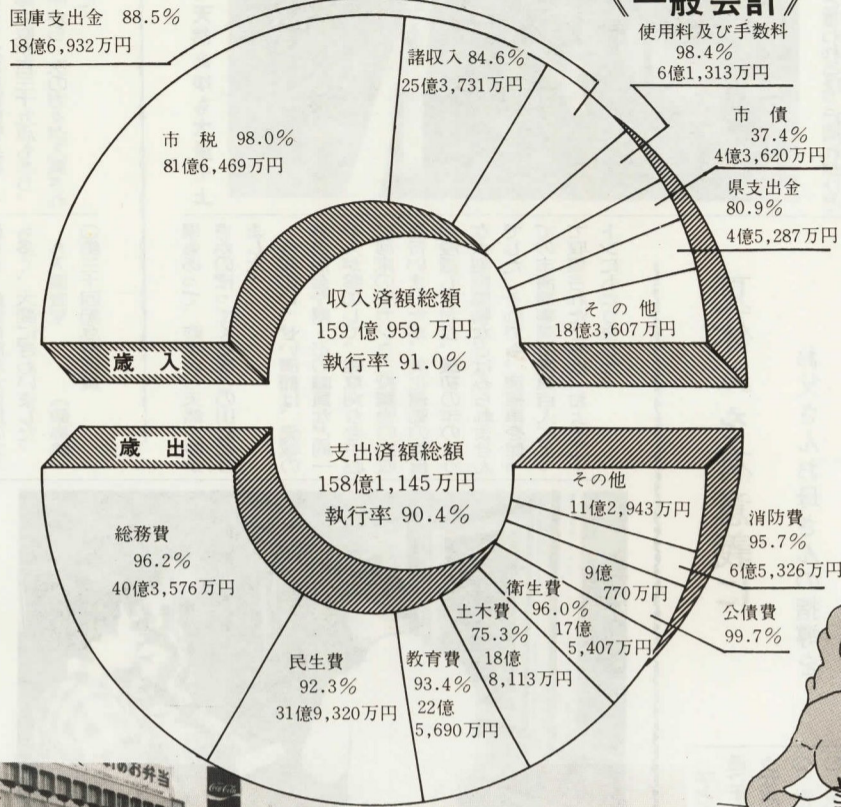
国庫支出金 88.5%
18億6,932万円

《一般会計》
使用料及び手数料
98.4%
6億1,313万円

諸収入 84.6%
25億3,731万円

市 債
37.4%
4億3,620万円

市 税 98.0%
81億6,469万円

県支出金
80.9%
4億5,287万円

収入済額総額
159 億 959 万円
執行率 91.0%

その他
18億3,607万円

歳 入

歳 出

支出済額総額
158億1,145万円
執行率 90.4%

その他
11億2,943万円

総務費
96.2%
40億3,576万円

消防費
95.7%
6億5,326万円

9億
770万円

衛生費
96.0%
17億
5,407万円

公債費
99.7%

土木費
75.3%
18億
8,113万円

民生費
92.3%
31億9,320万円

教育費
93.4%
22億
5,690万円

のお弁当